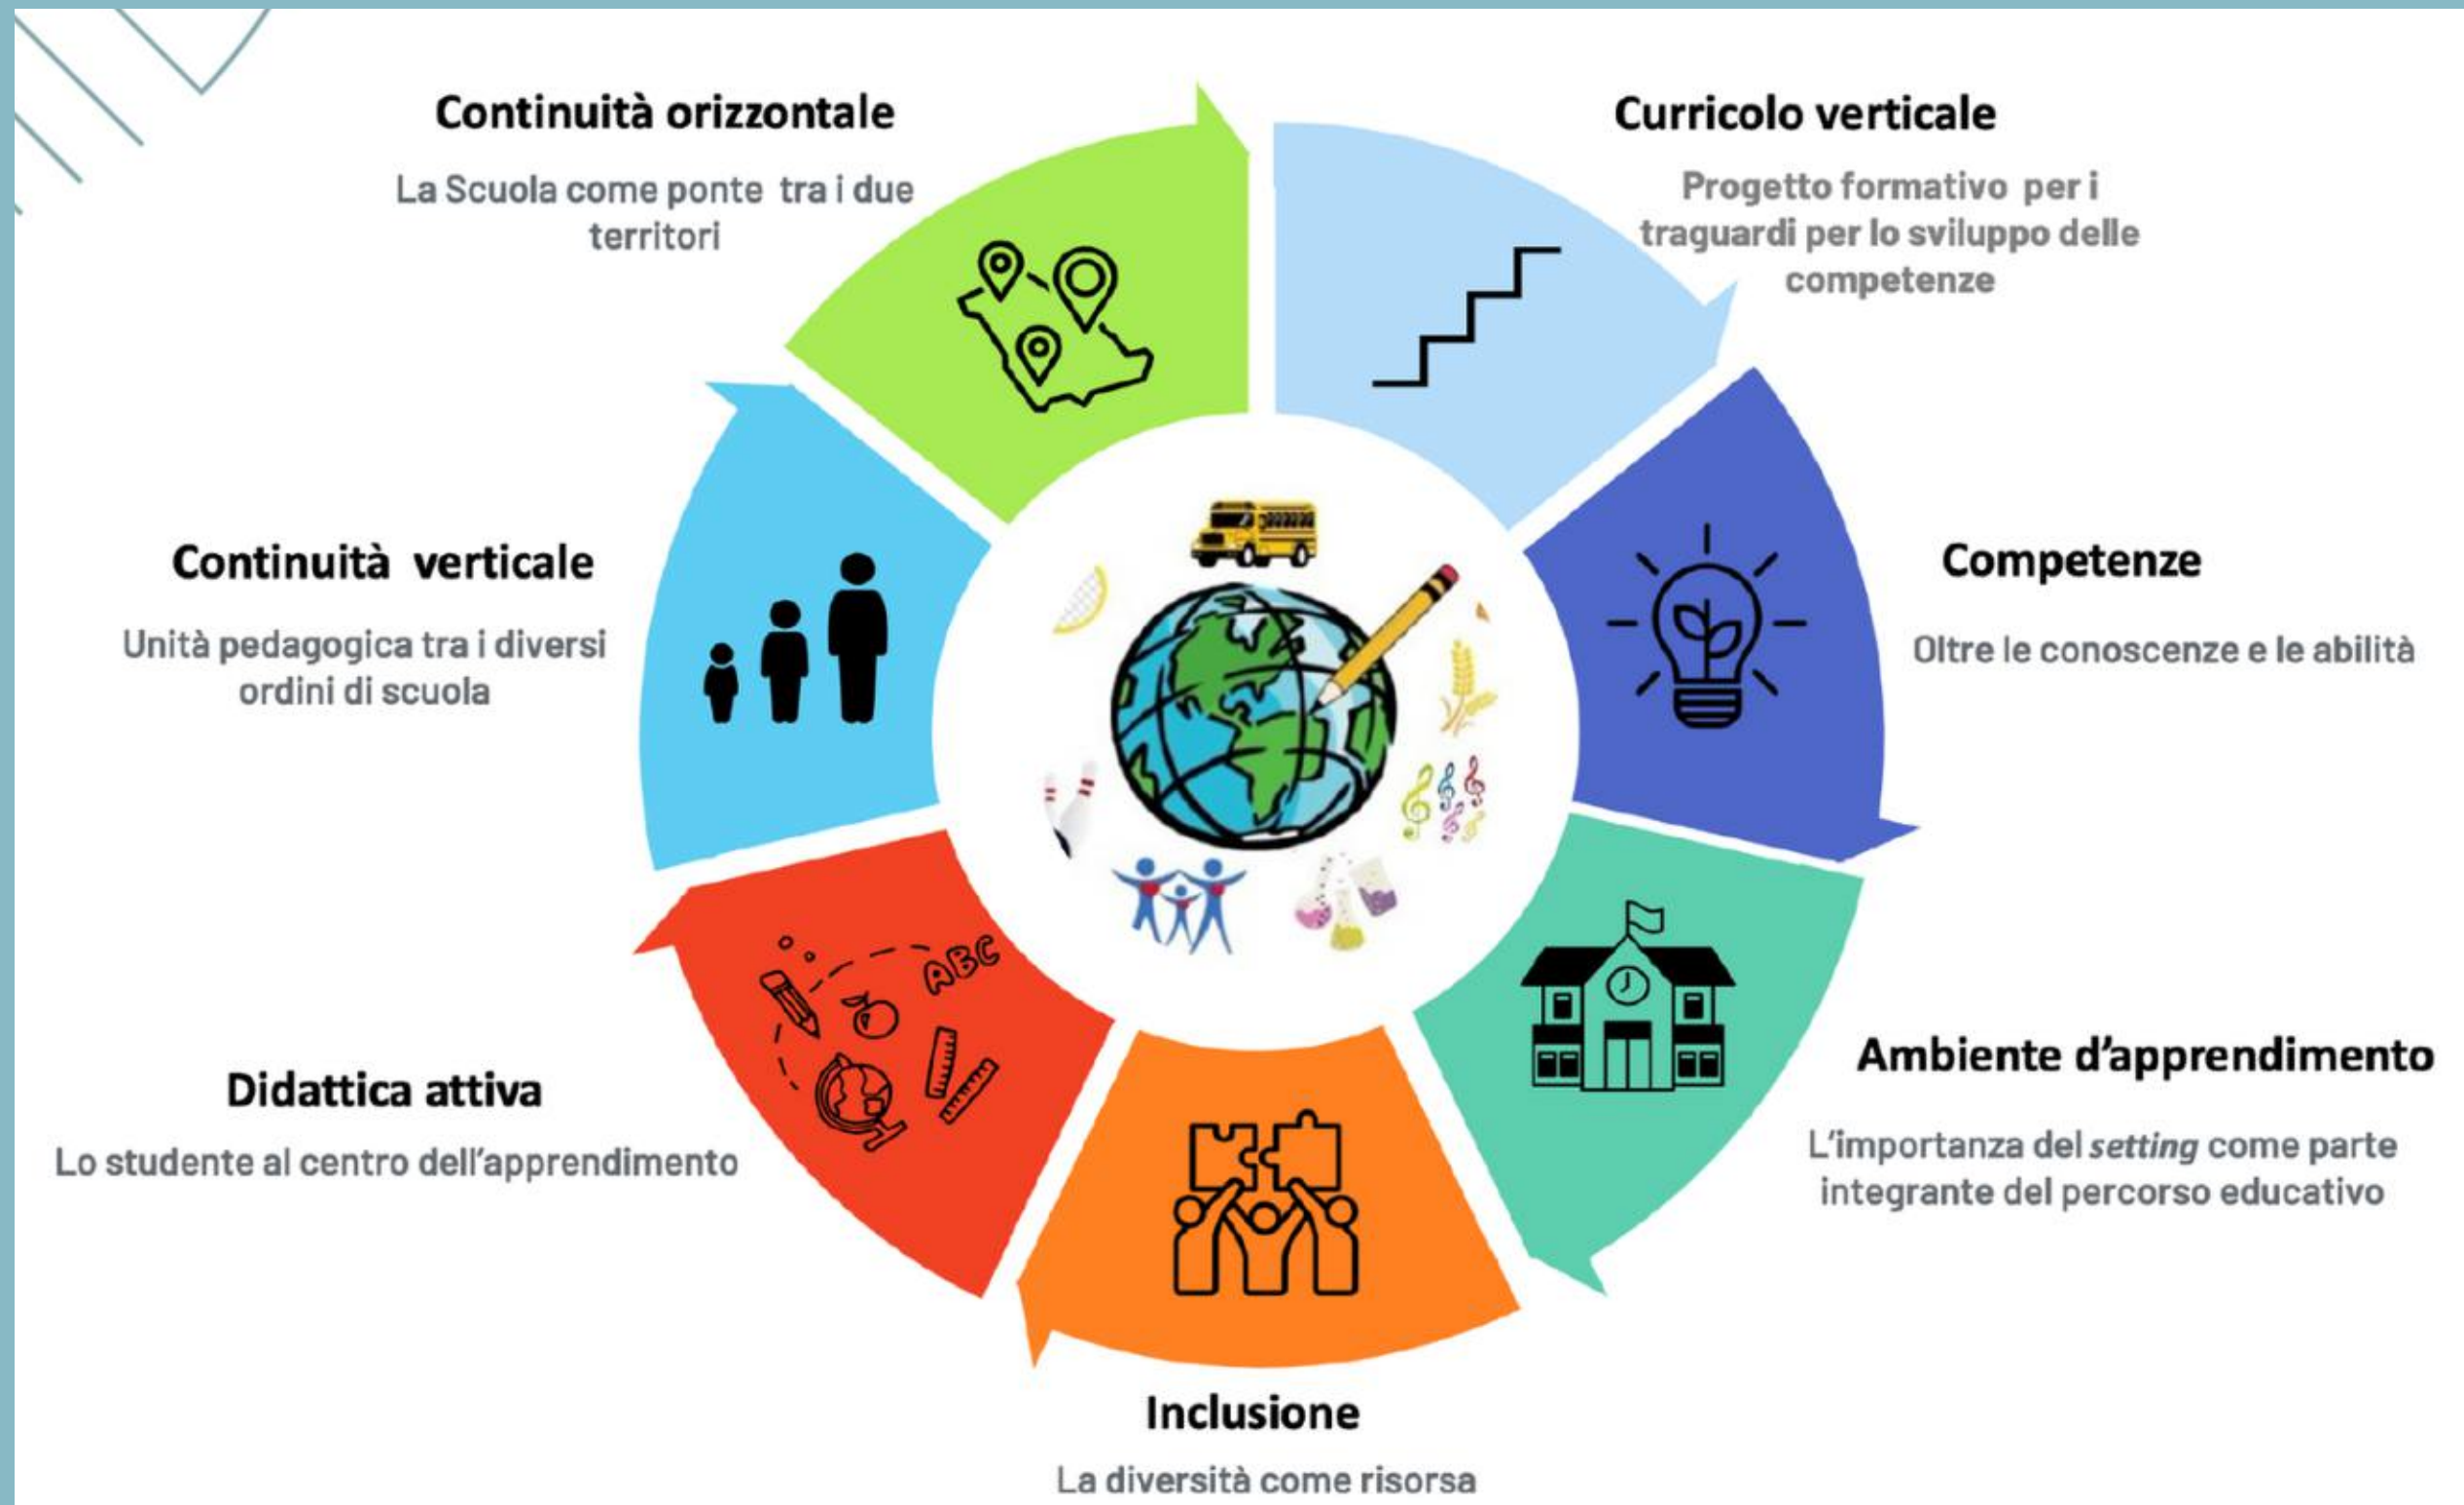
Continuità orizzontale

La Scuola come ponte tra i due territori

Curricolo verticale

Progetto formativo per i traguardi per lo sviluppo delle competenze

Continuità verticale

Unità pedagogica tra i diversi ordini di scuola

Competenze

Oltre le conoscenze e le abilità

ABC

Didattica attiva

Lo studente al centro dell'apprendimento

Ambiente d'apprendimento

L'importanza del *setting* come parte integrante del percorso educativo

Inclusione

La diversità come risorsa